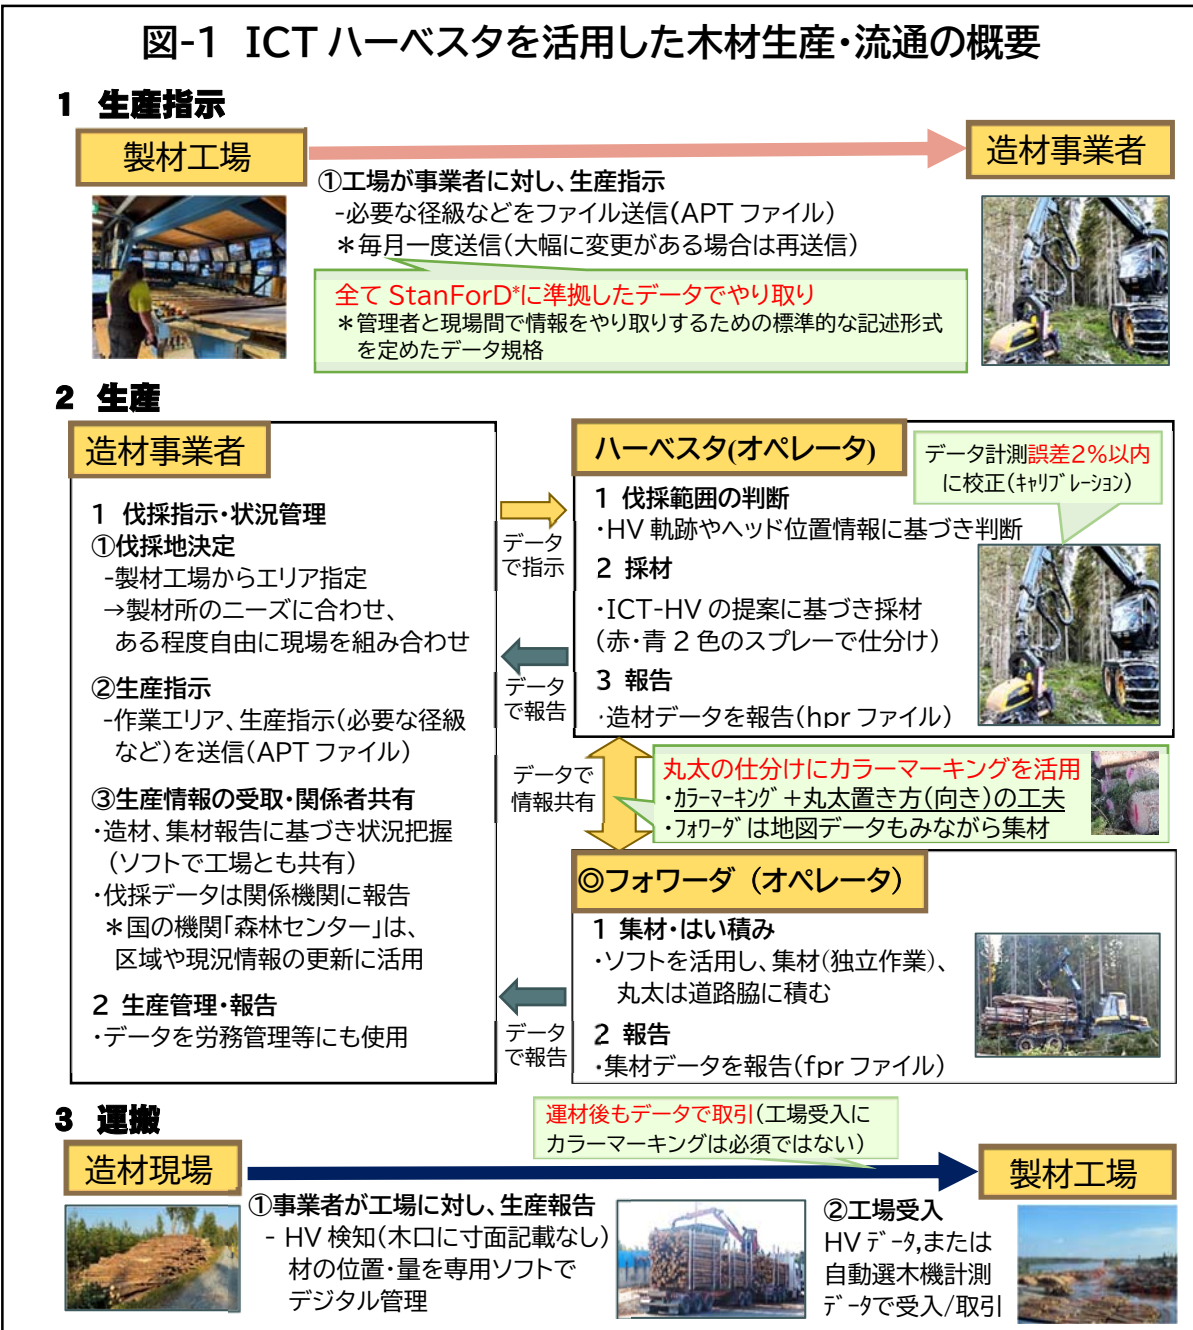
図-1　ICT ハーベスタを活用した木材生産・流通の概要

1　生産指示

製材工場

造材事業者

①工場が事業者に対し、生産指示
-必要な径級などをファイル送信（APT ファイル）
＊毎月一度送信（大幅に変更がある場合は再送信）

全て StanForD*に準拠したデータでやり取り
＊管理者と現場間で情報をやり取りするための標準的な記述形式を定めたデータ規格

2　生産

造材事業者

1　伐採指示・状況管理
①伐採地決定
-製材工場からエリア指定
→製材所のニーズに合わせ、ある程度自由に現場を組み合わせ

②生産指示
-作業エリア、生産指示（必要な径級など）を送信（APT ファイル）

③生産情報の受取・関係者共有
・造材、集材報告に基づき状況把握（ソフトで工場とも共有）
・伐採データは関係機関に報告
＊国の機関「森林センター」は、区域や現況情報の更新に活用

2　生産管理・報告
・データを労務管理等にも使用

データで指示

データで報告

データで情報共有

データで報告

ハーベスタ(オペレータ)

データ計測誤差2%以内に校正（ｷｬﾘﾌﾞﾚｰｼｮﾝ）

1　伐採範囲の判断
・HV 軌跡やヘッド位置情報に基づき判断
2　採材
・ICT-HV の提案に基づき採材
（赤・青 2 色のスプレーで仕分け）
3　報告
・造材データを報告（hpr ファイル）

丸太の仕分けにカラーマーキングを活用
・ｶﾗｰﾏｰｷﾝｸﾞ＋丸太置き方（向き）の工夫
・ﾌｫﾜｰﾀﾞは地図データもみながら集材

◎フォワーダ（オペレータ）
1　集材・はい積み
・ソフトを活用し、集材（独立作業）、丸太は道路脇に積む
2　報告
・集材データを報告（fpr ファイル）

3　運搬

運材後もデータで取引（工場受入にカラーマーキングは必須ではない）

造材現場

製材工場

①事業者が工場に対し、生産報告
- HV 検知（木口に寸面記載なし）材の位置・量を専用ソフトでデジタル管理

②工場受入
HVﾃﾞｰﾀ,または自動選木機計測ﾃﾞｰﾀで受入/取引